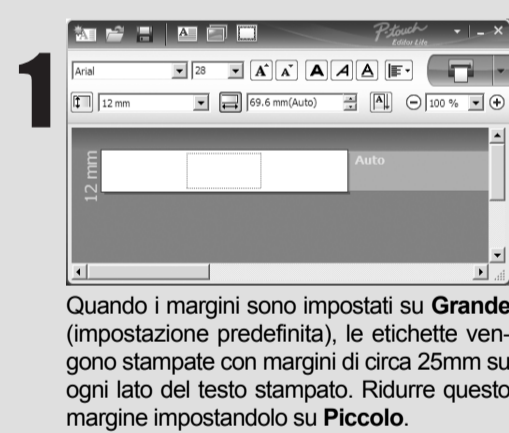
1

P-touch Editor Lite

Arial
28
12 mm
69.6 mm(Auto)
100 %
12 mm
Auto

Quando i margini sono impostati su **Grande** (impostazione predefinita), le etichette vengono stampate con margini di circa 25mm su ogni lato del testo stampato. Ridurre questo margine impostandolo su **Piccolo**.